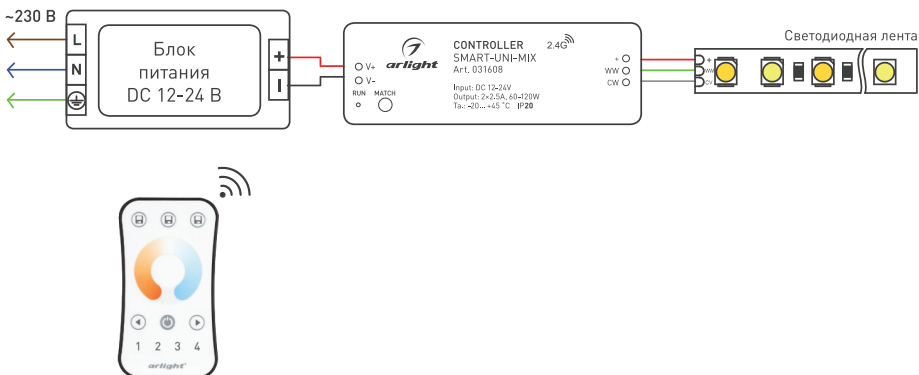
~230 В

L
N

Блок питания DC 12-24 В

+
–

V+
V-
RUN
MATCH

arlight

CONTROLLER
SMART-UNI-MIX
Art. 031608
2.4G

Input: DC 12-24V
Output: 2×2.5A, 60-120W
Ta: -20... +45 °C IP20

+
WW
CW

Светодиодная лента

+
WW
CW

1 2 3 4
arlight